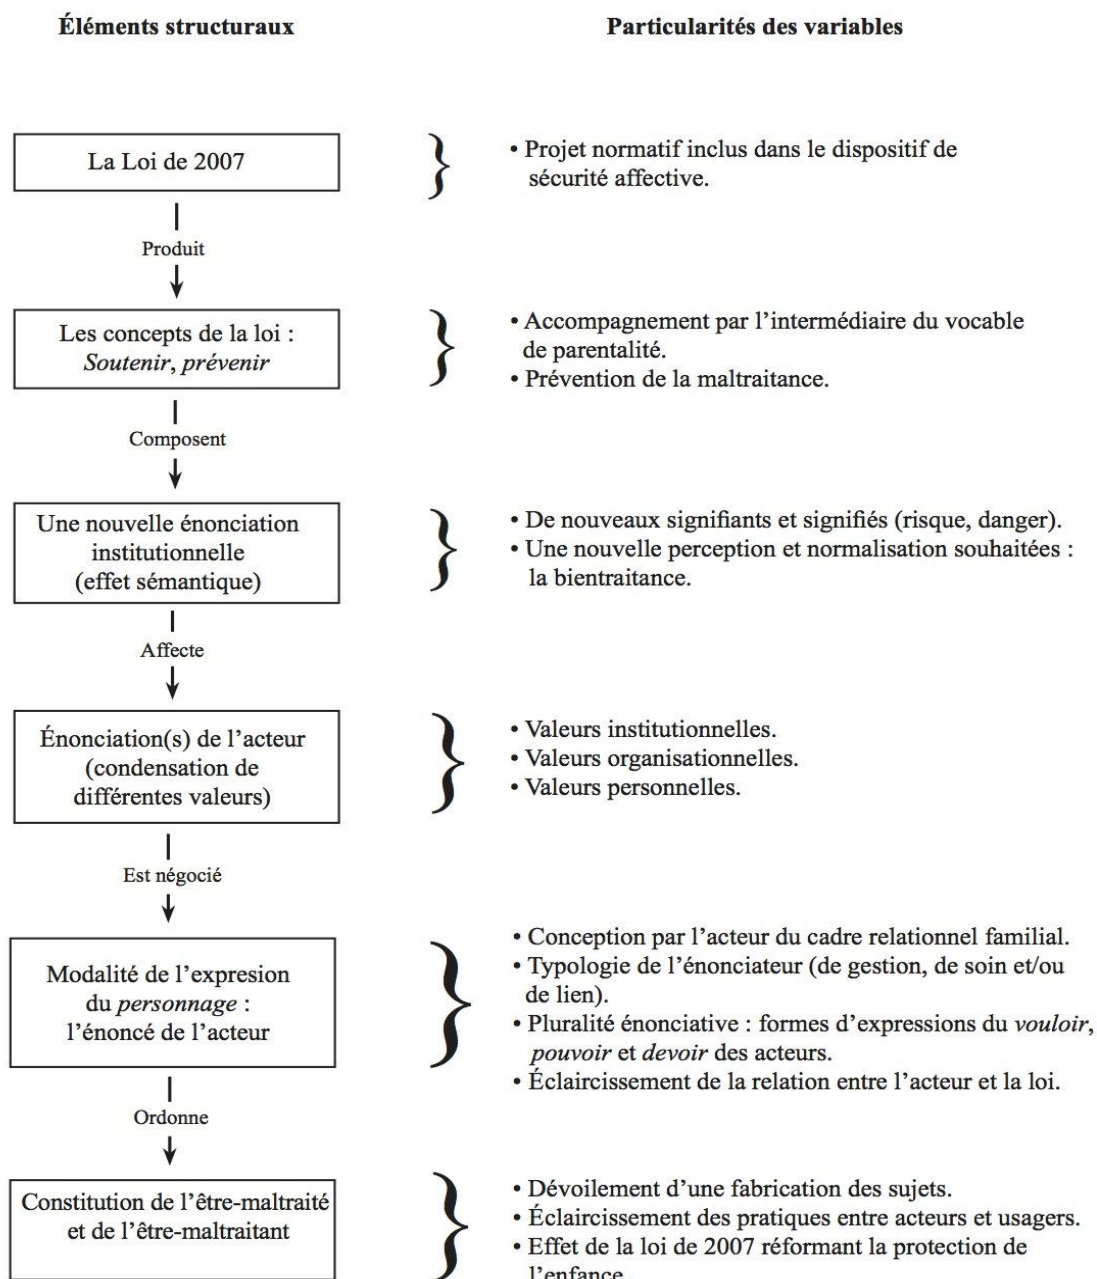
Éléments structuraux

Particularités des variables

La Loi de 2007

• Projet normatif inclus dans le dispositif de sécurité affective.

Produit

Les concepts de la loi : *Soutenir*, *prévenir*

• Accompagnement par l'intermédiaire du vocable de parentalité.
• Prévention de la maltraitance.

Composent

Une nouvelle énonciation institutionnelle (effet sémantique)

• De nouveaux signifiants et signifiés (risque, danger).
• Une nouvelle perception et normalisation souhaitées : la bientraitance.

Affecte

Énonciation(s) de l'acteur (condensation de différentes valeurs)

• Valeurs institutionnelles.
• Valeurs organisationnelles.
• Valeurs personnelles.

Est négocié

Modalité de l'expresion du *personnage* : l'énoncé de l'acteur

• Conception par l'acteur du cadre relationnel familial.
• Typologie de l'énonciateur (de gestion, de soin et/ou de lien).
• Pluralité énonciative : formes d'expressions du *vouloir*, *pouvoir* et *devoir* des acteurs.
• Éclaircissement de la relation entre l'acteur et la loi.

Ordonne

Constitution de l'être-maltraité et de l'être-maltraitant

• Dévoilement d'une fabrication des sujets.
• Éclaircissement des pratiques entre acteurs et usagers.
• Effet de la loi de 2007 réformant la protection de l'enfance.